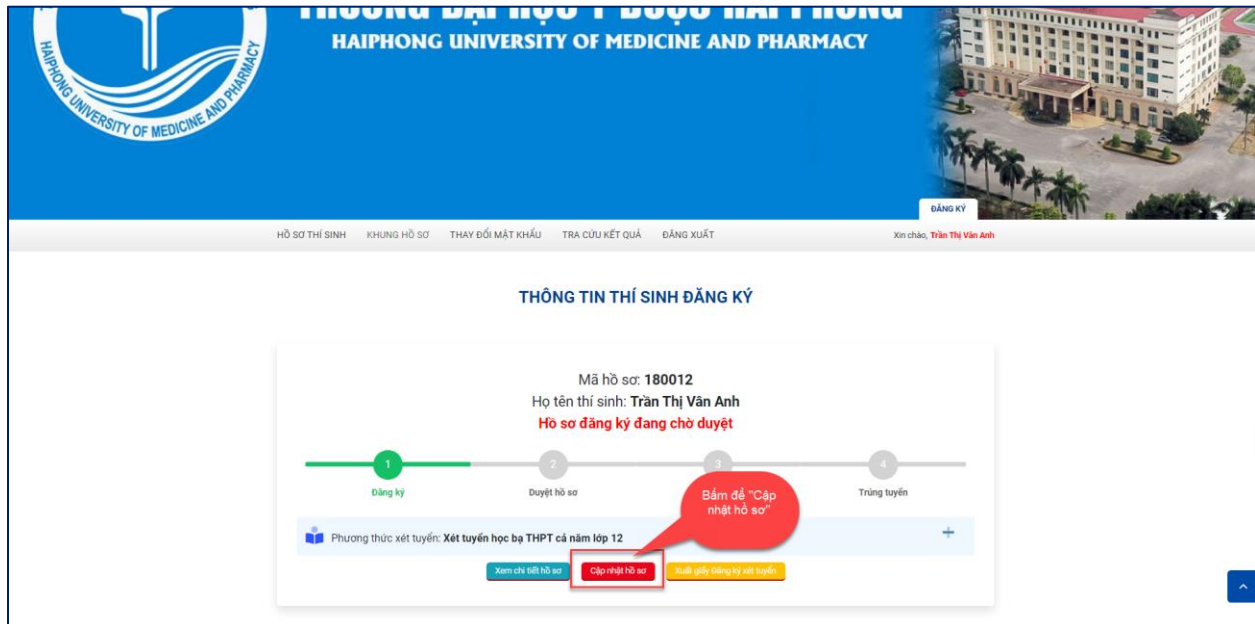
HAIPHONG UNIVERSITY OF MEDICINE AND PHARMACY

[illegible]
HAIPHONG UNIVERSITY OF MEDICINE AND PHARMACY

ĐĂNG KÝ

HỒ SƠ THÍ SINH KHUNG HỒ SƠ THAY ĐỔI MẬT KHẨU TRA CỨU KẾT QUẢ ĐĂNG XUẤT

Xin chào, Trần Thị Vân Anh

THÔNG TIN THÍ SINH ĐĂNG KÝ

Mã hồ sơ: 180012
Họ tên thí sinh: Trần Thị Vân Anh
Hồ sơ đăng ký đang chờ duyệt

1 Đăng ký
2 Duyệt hồ sơ
3
4 Trúng tuyển

Bấm để "Cập nhật hồ sơ"

Phương thức xét tuyển: Xét tuyển học bạ THPT cả năm lớp 12

Xem chi tiết hồ sơ Cập nhật hồ sơ Xuất giấy đăng ký xét tuyển